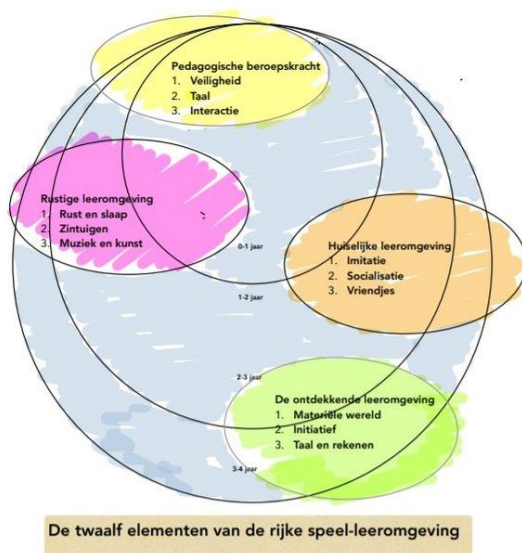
Pedagogische beroepskracht
1. Veiligheid
2. Taal
3. Interactie

Rustige leeromgeving
1. Rust en slaap
2. Zintuigen
3. Muziek en kunst

0-1 jaar

Huiselijke leeromgeving
1. Imitatie
2. Socialisatie
3. Vriendjes

1-2 jaar

2-3 jaar

De ontdekkende leeromgeving
1. Materiële wereld
2. Initiatief
3. Taal en rekenen

3-4 jaar

De twaalf elementen van de rijke speel-leeromgeving